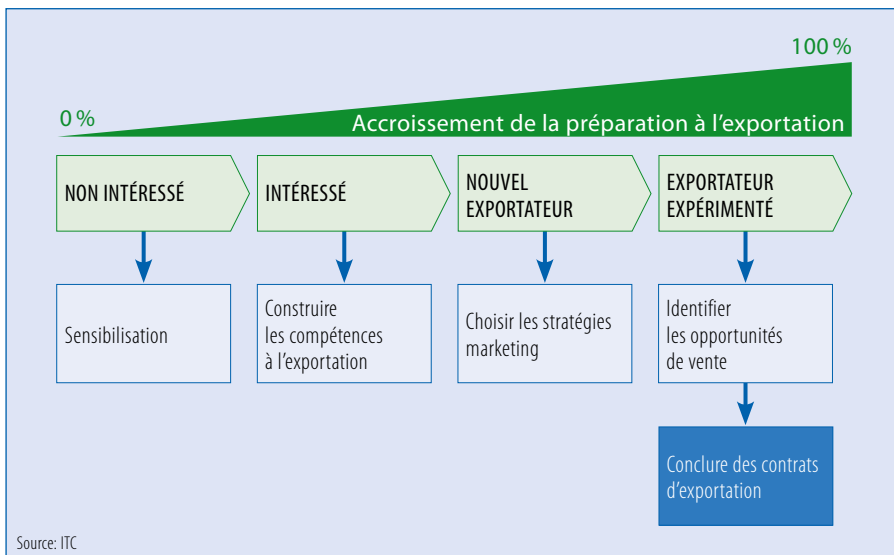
100 %

0 %

Accroissement de la préparation à l'exportation

NON INTÉRESSÉ

INTÉRESSÉ

NOUVEL EXPORTATEUR

EXPORTATEUR EXPÉRIMENTÉ

Sensibilisation

Construire les compétences à l'exportation

Choisir les stratégies marketing

Identifier les opportunités de vente

Conclure des contrats d'exportation

Source: ITC